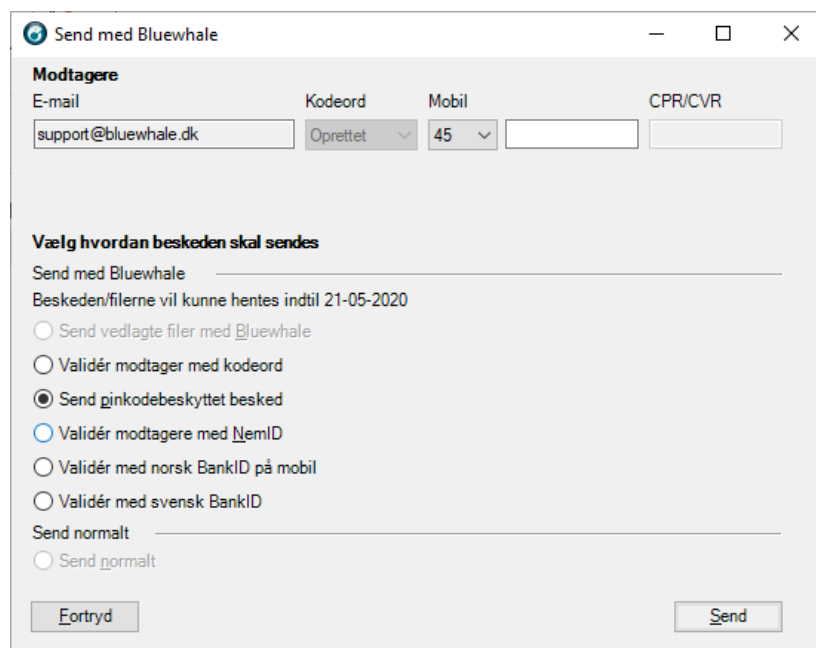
Send med Bluewhale

Modtagere
E-mail
Kodeord
Mobil
CPR/CVR
support@bluewhale.dk
Oprettet
45

Vælg hvordan beskeden skal sendes
Send med Bluewhale
Beskeden/filerne vil kunne hentes indtil 21-05-2020
Send vedlagte filer med Bluewhale
Validér modtager med kodeord
Send pinkodebeskyttet besked
Validér modtagere med NemID
Validér med norsk BankID på mobil
Validér med svensk BankID
Send normalt
Send normalt

Fortryd
Send